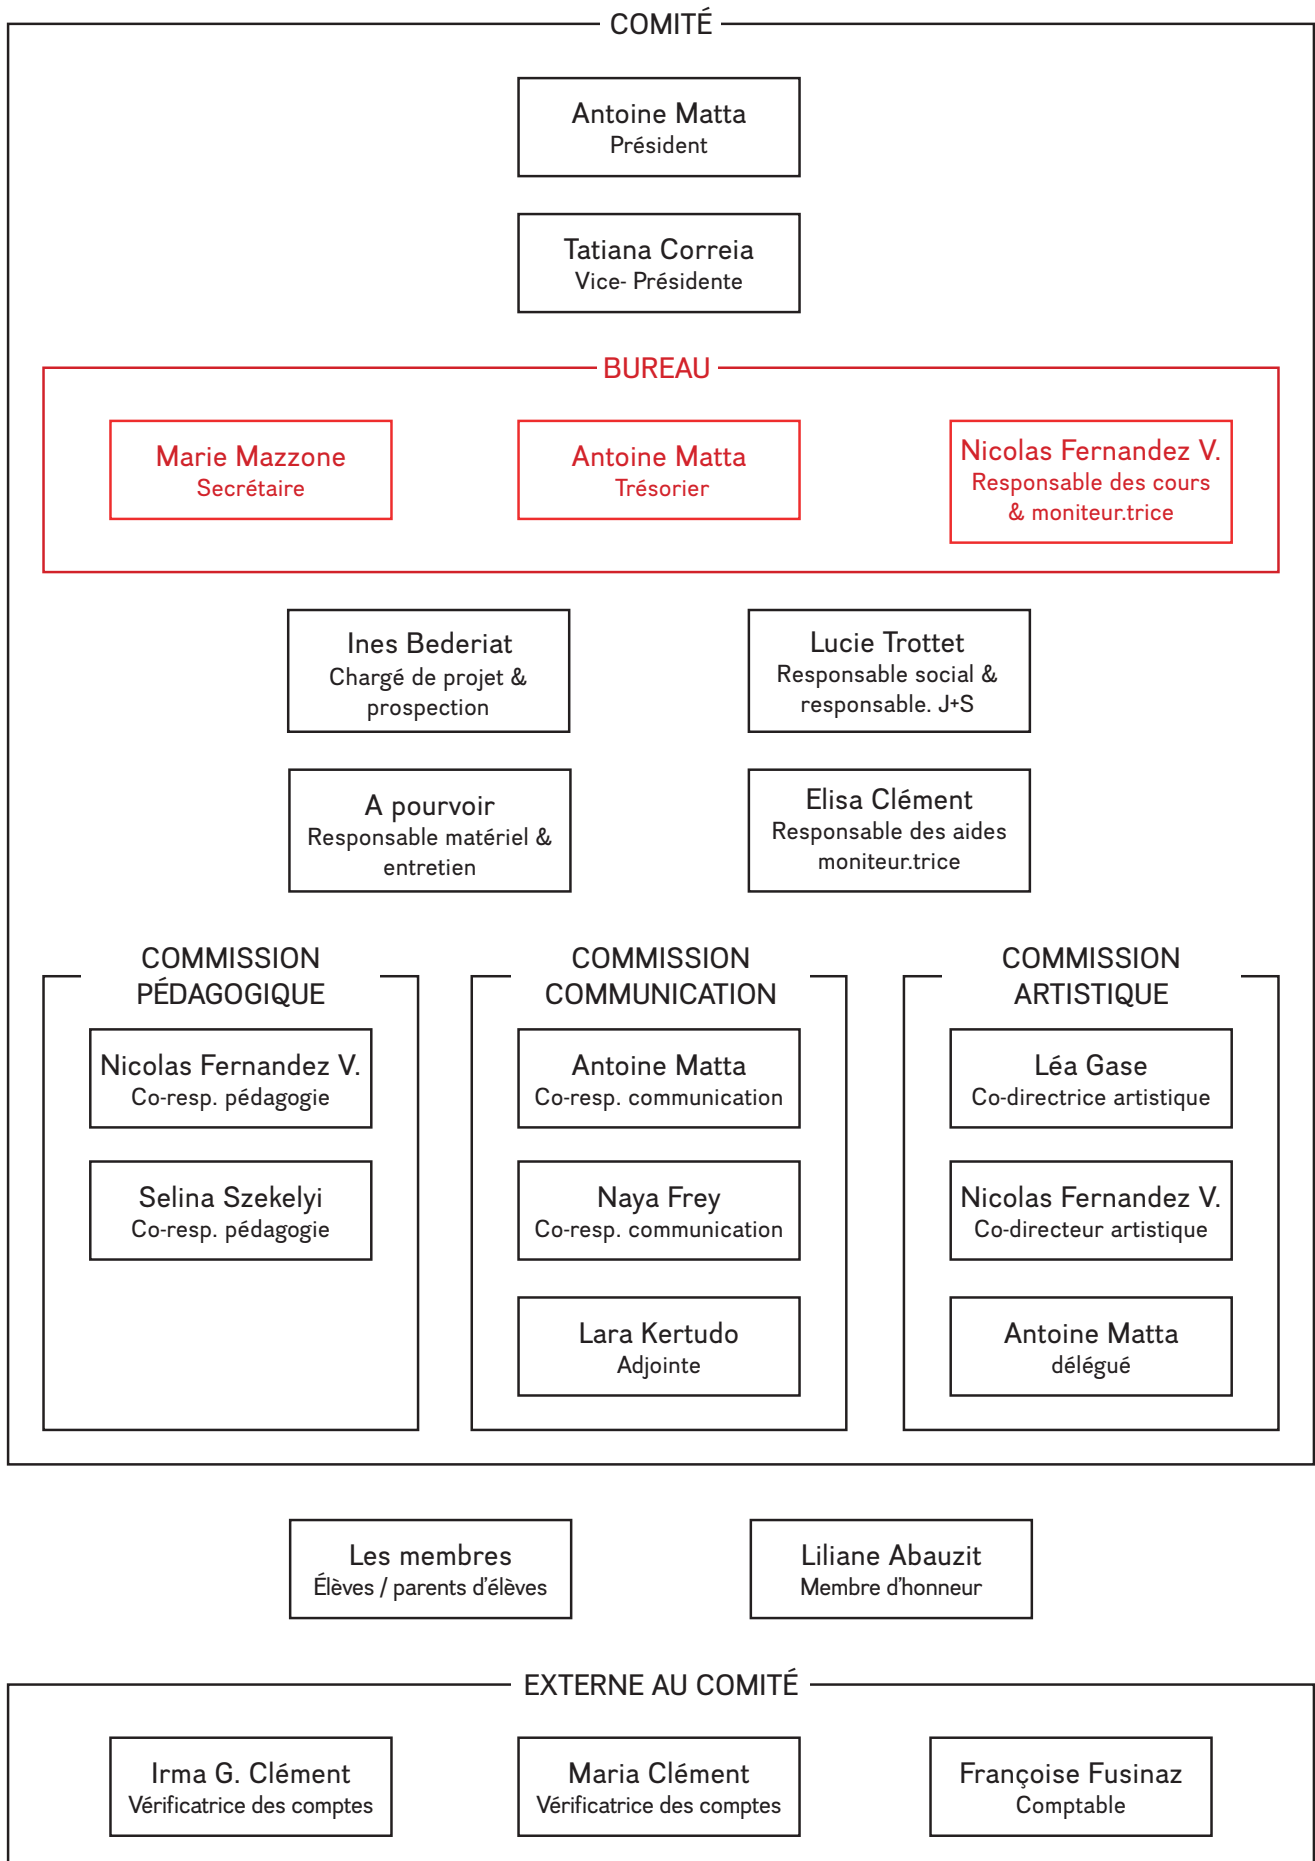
COMITÉ

Antoine Matta
Président

Tatiana Correia
Vice- Présidente

BUREAU

Marie Mazzone
Secrétaire

Antoine Matta
Trésorier

Nicolas Fernandez V.
Responsable des cours & moniteur.trice

Ines Bederiat
Chargé de projet & prospection

Lucie Trottet
Responsable social & responsable. J+S

A pourvoir
Responsable matériel & entretien

Elisa Clément
Responsable des aides moniteur.trice

COMMISSION PÉDAGOGIQUE

Nicolas Fernandez V.
Co-resp. pédagogie

Selina Szekelyi
Co-resp. pédagogie

COMMISSION COMMUNICATION

Antoine Matta
Co-resp. communication

Naya Frey
Co-resp. communication

Lara Kertudo
Adjointe

COMMISSION ARTISTIQUE

Léa Gase
Co-directrice artistique

Nicolas Fernandez V.
Co-directeur artistique

Antoine Matta
délégué

Les membres
Élèves / parents d'élèves

Liliane Abauzit
Membre d'honneur

EXTERNE AU COMITÉ

Irma G. Clément
Vérificatrice des comptes

Maria Clément
Vérificatrice des comptes

Françoise Fusinaz
Comptable